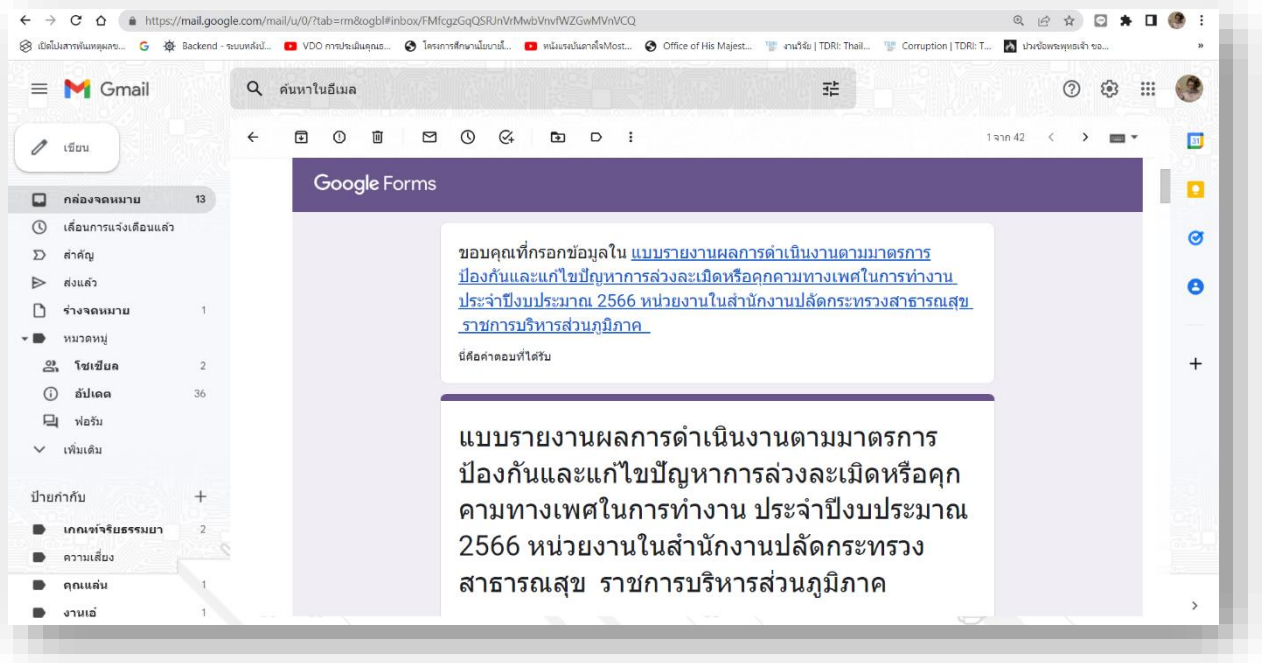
https://mail.google.com/mail/u/0/?tab=rm&ogbl#inbox/FMfcgzGqQSRJnVrMwbVnvfWZGwMVnVCQ

เปิดไม่สารพันหลุดแข... Backend - ระบบหลังบ้... VDO การประเมินคุณธ... โครงการศึกษาแนวนโยบายใ... หนังแรงบันดาลใจMost... Office of His Majest... งานวิจัย | TDRI: Thail... Corruption | TDRI: T... ปางช้างพระพุทธเจ้า ขอ...

Gmail

ค้นหาในอีเมล

เขียน

กล่องจดหมาย 13

เลื่อนการแจ้งเตือนแล้ว

สำคัญ

ส่งแล้ว

ร่างจดหมาย 1

หมวดหมู่

โซเชียล 2

อัปเดต 36

ฟอรัม

เพิ่มเติม

ป้ายกำกับ +

เกณฑ์จริยธรรมยา 2

ความเสี่ยง

คุณแล่น 1

งานเอ๋ 1

1 จาก 42

Google Forms

ขอบคุณที่กรอกข้อมูลใน แบบรายงานผลการดำเนินงานตามมาตรการป้องกันและแก้ไขปัญหาการล่วงละเมิดหรือคุกคามทางเพศในการทำงาน ประจำปีงบประมาณ 2566 หน่วยงานในสำนักงานปลัดกระทรวงสาธารณสุข ราชการบริหารส่วนภูมิภาค

นี่คือคำตอบที่ได้รับ

แบบรายงานผลการดำเนินงานตามมาตรการป้องกันและแก้ไขปัญหาการล่วงละเมิดหรือคุกคามทางเพศในการทำงาน ประจำปีงบประมาณ 2566 หน่วยงานในสำนักงานปลัดกระทรวงสาธารณสุข ราชการบริหารส่วนภูมิภาค